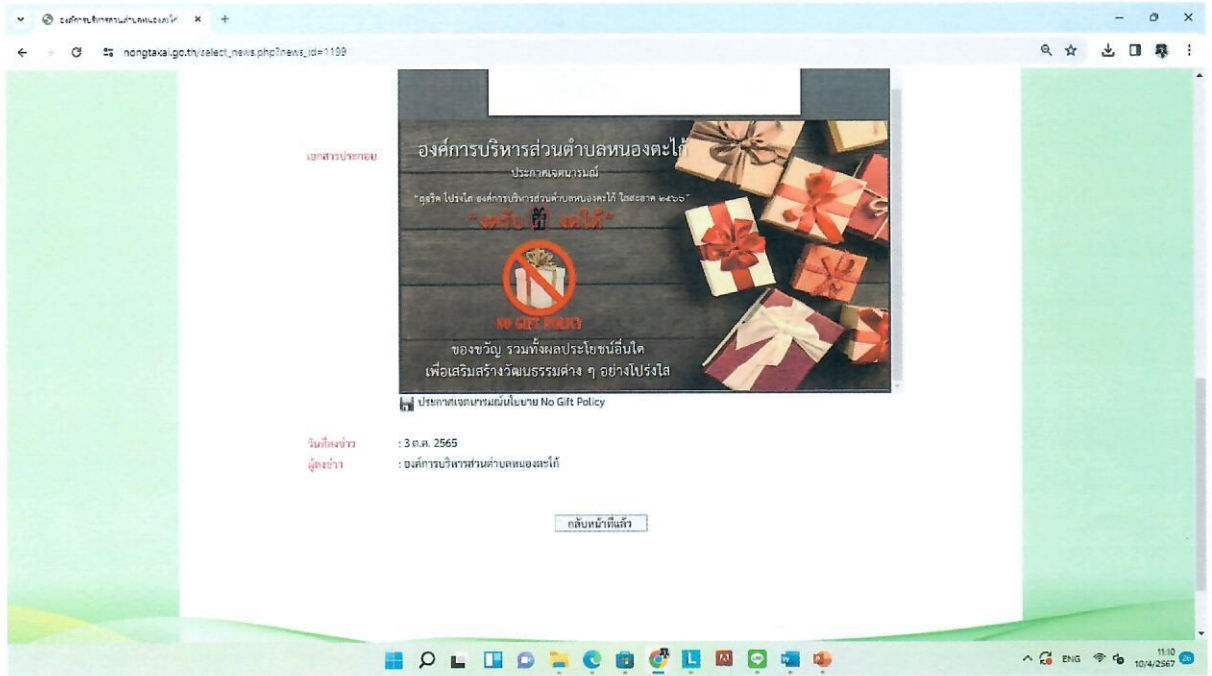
องค์การบริหารส่วนตำบลหนองตะไก้ ×

nongtakai.go.th/select_news.php?news_id=1199

เอกสารประกอบ

องค์การบริหารส่วนตำบลหนองตะไก้

ประกาศเจตนารมณ์

"สุจริต โปร่งใส องค์การบริหารส่วนตำบลหนองตะไก้ ใสสะอาด ๒๕๖๖"

"งดรับ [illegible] งดให้"

NO GIFT POLICY

ของขวัญ รวมทั้งผลประโยชน์อื่นใด

เพื่อเสริมสร้างวัฒนธรรมต่าง ๆ อย่างโปร่งใส

ประกาศเจตนารมณ์นโยบาย No Gift Policy

วันที่ลงข่าว : 3 ต.ค. 2565

ผู้ลงข่าว : องค์การบริหารส่วนตำบลหนองตะไก้

กลับหน้าที่แล้ว

ENG 11:10 10/4/2567